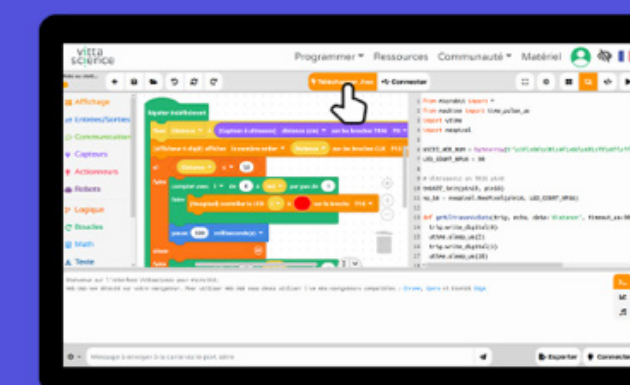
vittascience

Programmer ▾ Ressources Communauté ▾ Matériel

Téléverser Connecter

Affichage
Entrées/Sorties
Communication
Capteurs
Actionneurs
Robots
Logique
Boucles
Math
Texte

Répéter indéfiniment

from microbit import *
from machine import time_pulse_us
import utime
import neopixel

utime
neopixel

# Ultrasonic on TRIG pin0

def getUltrasonicData(trig, echo, data='distance', timeout_us=
trig.write_digital(0)
utime.sleep_us(2)
trig.write_digital(1)
utime.sleep_us(10)

Exporter Connecter